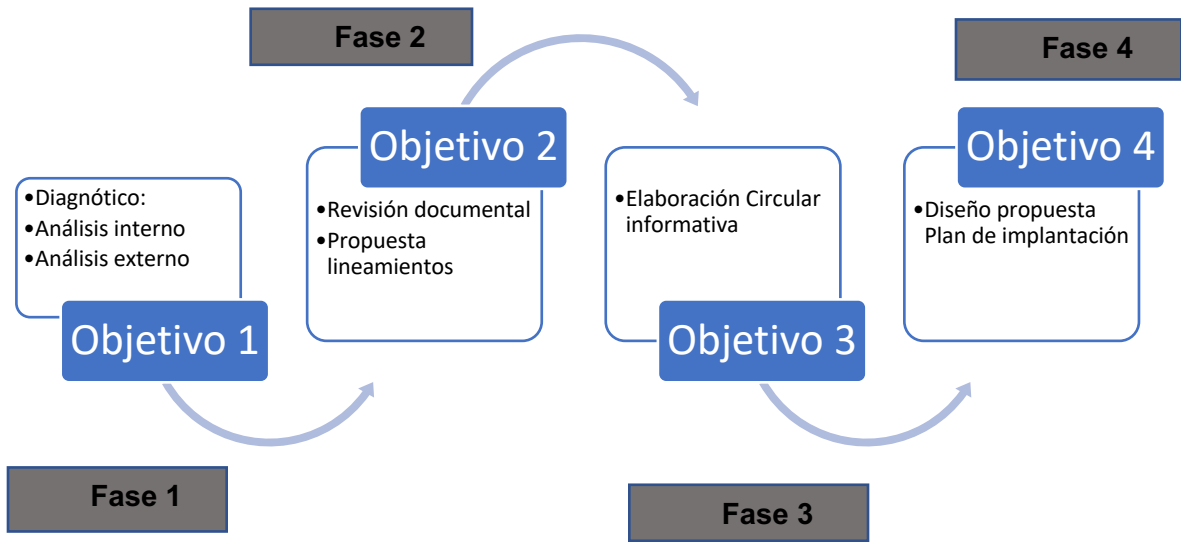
Fase 2

Fase 4

•Diagnótico:
•Análisis interno
•Análisis externo

Objetivo 1

Fase 1

Objetivo 2

•Revisión documental
•Propuesta lineamientos

•Elaboración Circular informativa

Objetivo 3

Fase 3

Objetivo 4

•Diseño propuesta Plan de implantación